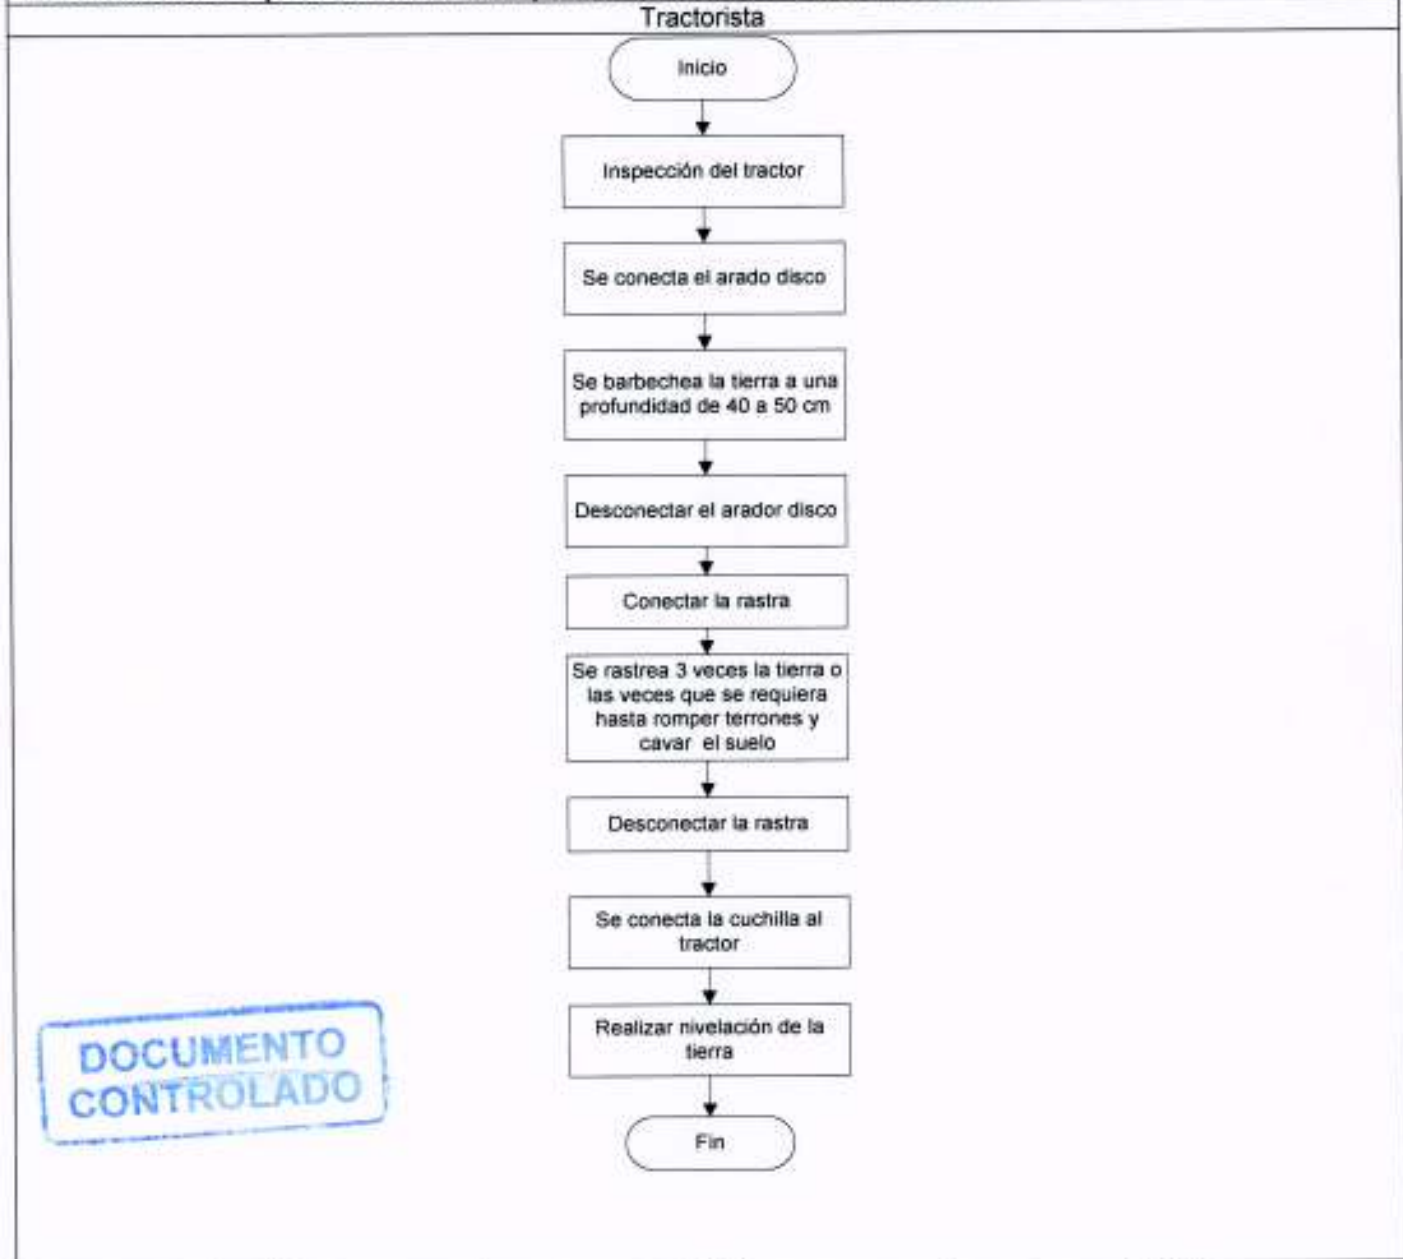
Tractorista

Inicio

Inspección del tractor

Se conecta el arado disco

Se barbechea la tierra a una profundidad de 40 a 50 cm

Desconectar el arador disco

Conectar la rastra

Se rastrea 3 veces la tierra o las veces que se requiera hasta romper terrones y cavar el suelo

Desconectar la rastra

Se conecta la cuchilla al tractor

Realizar nivelación de la tierra

Fin

DOCUMENTO CONTROLADO